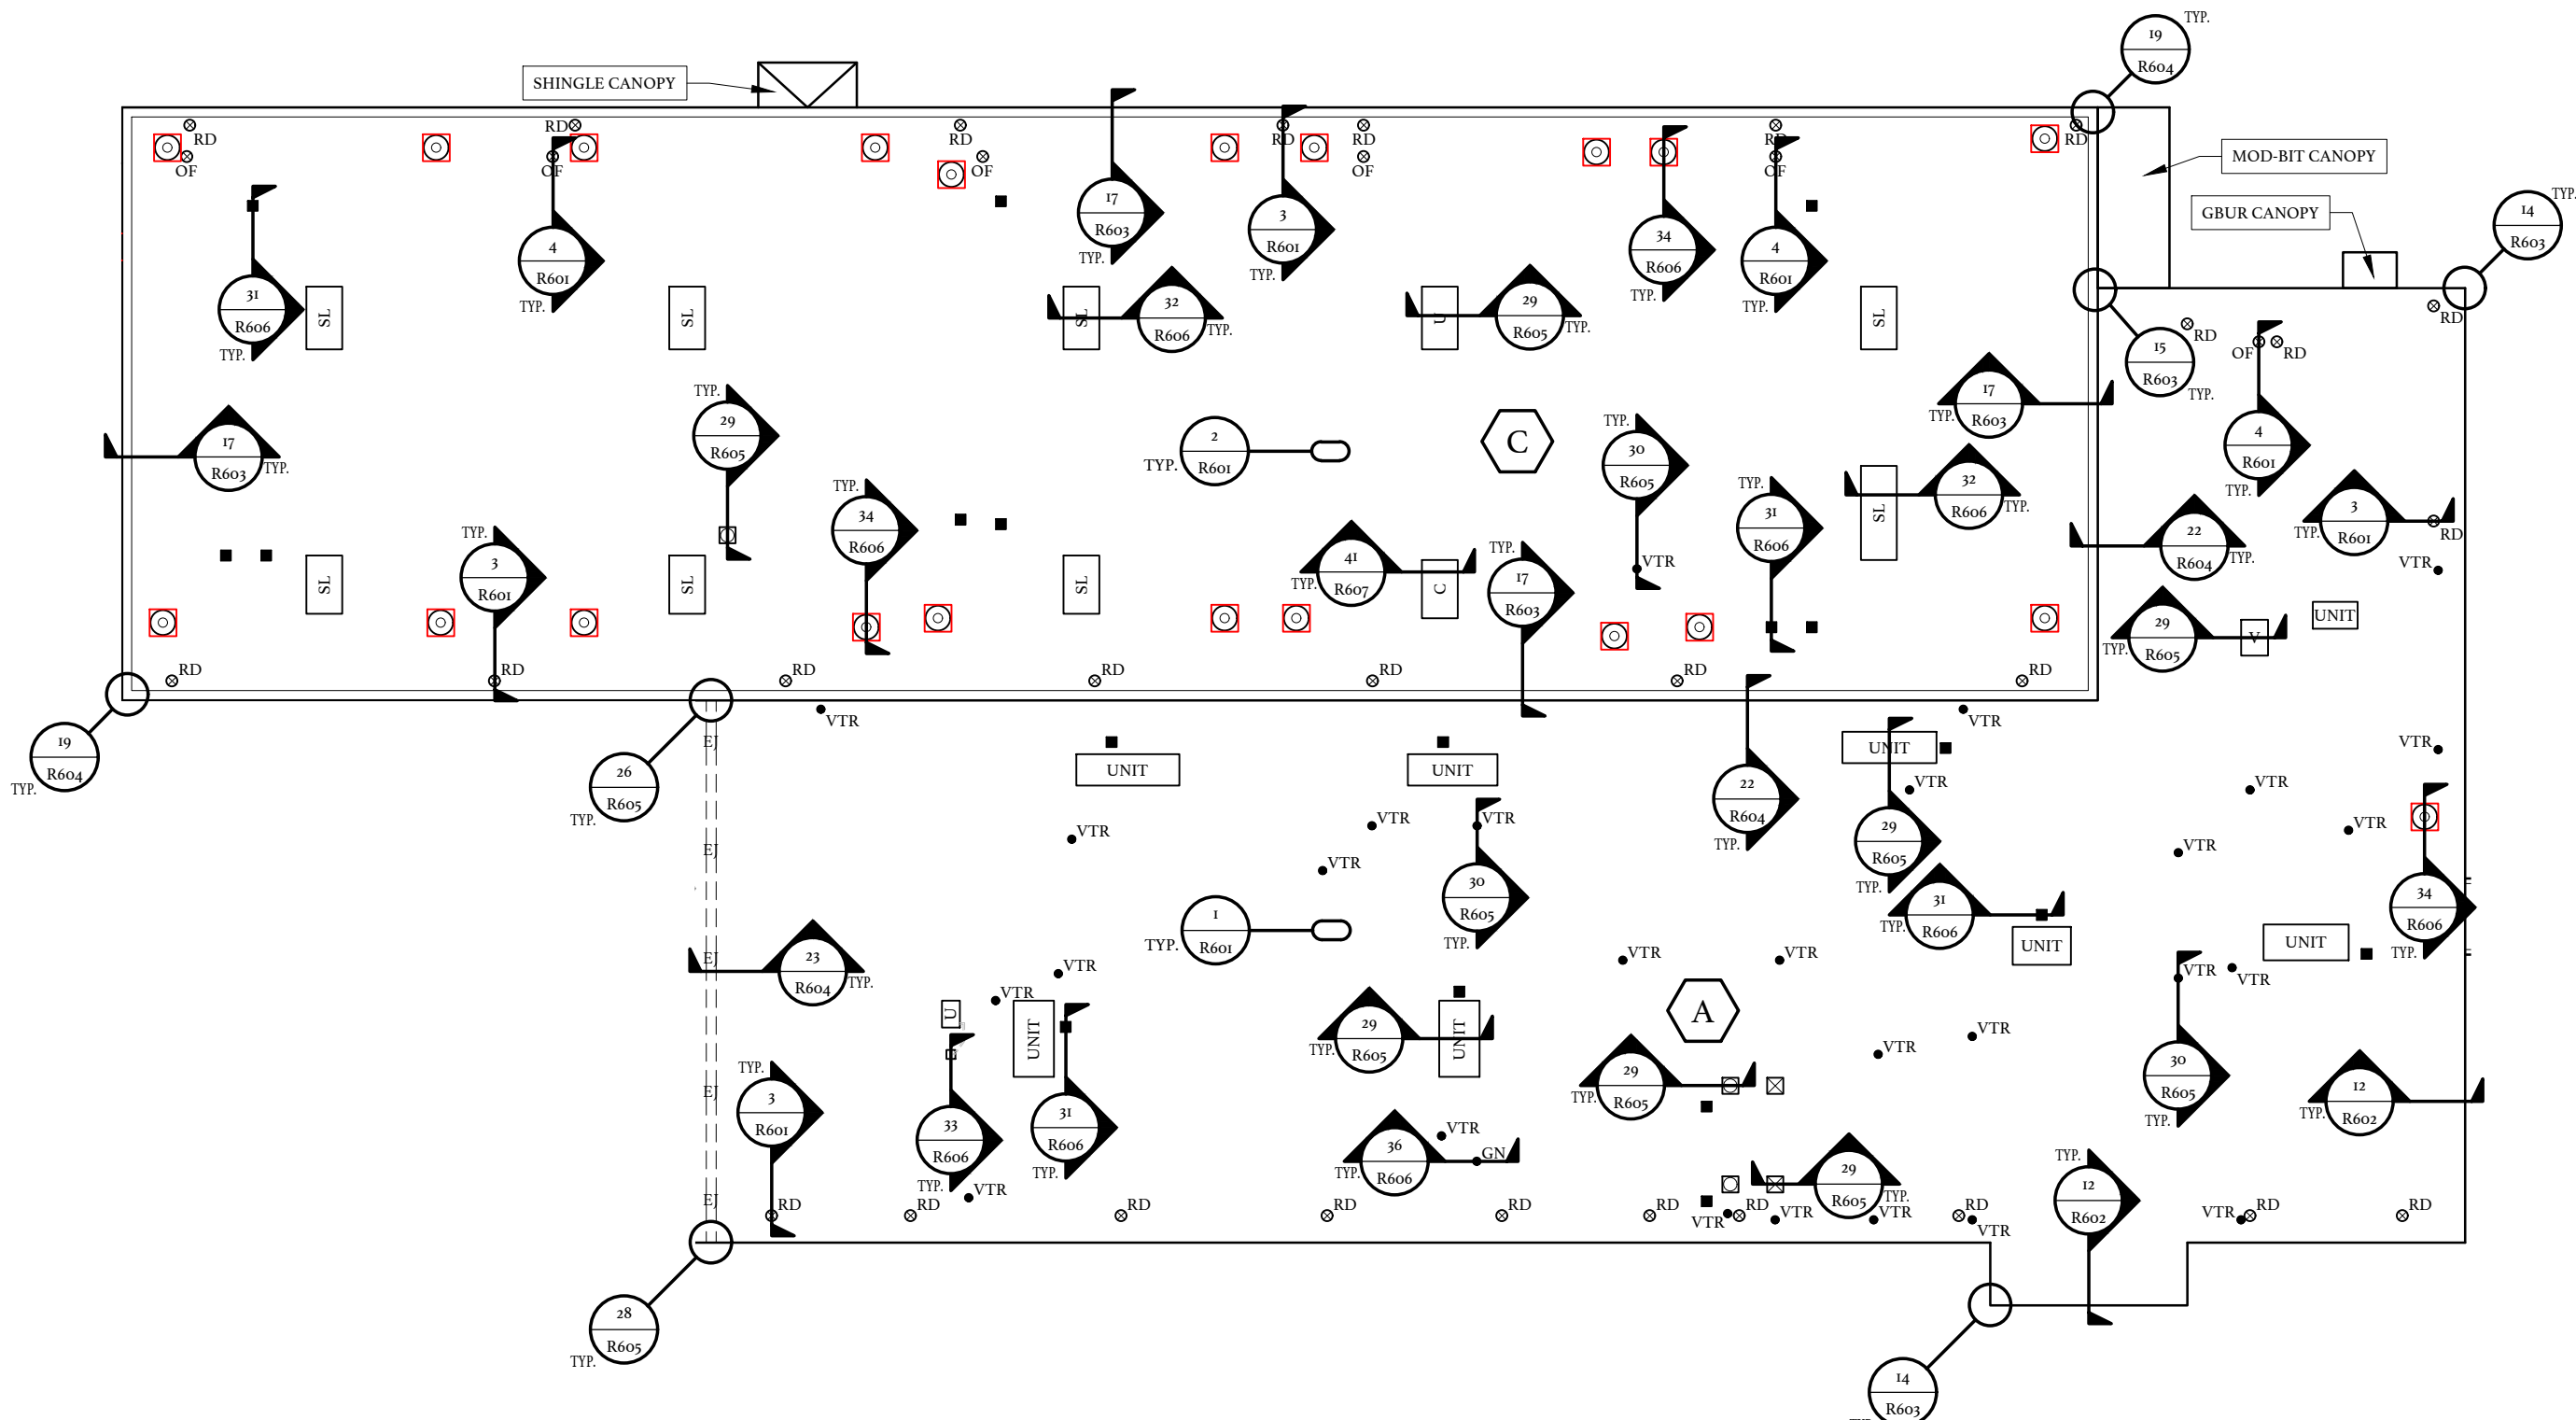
SHINGLE CANOPY

19 R604 TYP.

MOD-BIT CANOPY

GBUR CANOPY

14 R603 TYP.

RD OF
31 R606 TYP.
SL
4 R601 TYP.
RD OF
SL
RD OF
17 R603 TYP.
SL
32 R606 TYP.
3 R601 TYP.
RD RD OF
U
29 R605 TYP.
34 R606 TYP.
RD OF
4 R601 TYP.
SL
RD

15 R603 TYP.
RD
OF RD
RD

17 R603 TYP.
29 R605 TYP.
2 R601 TYP.
C
30 R605 TYP.
VTR
17 R603 TYP.
4 R601 TYP.
34 R606 TYP.
31 R606 TYP.
SL
32 R606 TYP.
3 R601 TYP.
RD
22 R604 TYP.
VTR
SL
3 R601 TYP.
SL
SL
SL
41 R607 TYP.
C
17 R603 TYP.
29 R605 TYP.
V
UNIT

RD RD RD RD RD RD RD

19 R604 TYP.
26 R605 TYP.
EJ
VTR
UNIT
UNIT
VTR
22 R604 TYP.
UNIT
VTR
VTR
VTR
VTR
VTR
VTR
VTR
30 R605 TYP.
29 R605 TYP.
VTR
VTR
EJ
1 R601 TYP.
31 R606 TYP.
UNIT
UNIT
34 R606 TYP.
EJ
23 R604 TYP.
VTR
VTR
U
UNIT
VTR
VTR
A
VTR
VTR
VTR
29 R605 TYP.
UNIT
29 R605 TYP.
EJ
3 R601 TYP.
33 R606 TYP.
31 R606 TYP.
30 R605 TYP.
12 R602 TYP.
VTR
36 R606 TYP.
GN
29 R605 TYP.
EJ
RD
RD
VTR
RD
RD
RD
RD VTR RD VTR VTR
RD VTR
12 R602 TYP.
VTR RD
RD
28 R605 TYP.
14 R603